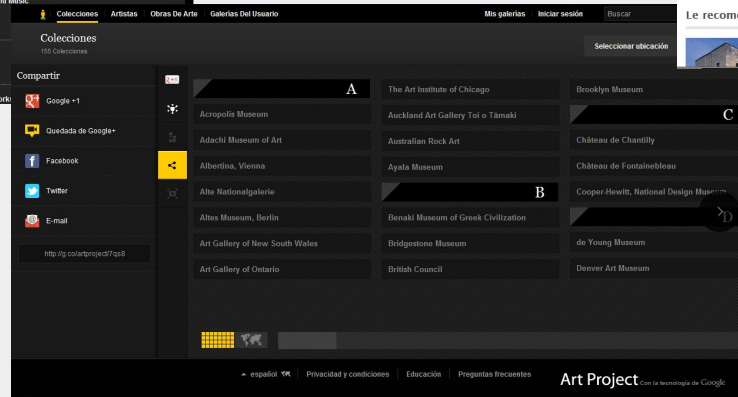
Colecciones Artistas Obras De Arte Galerías Del Usuario Mis galerías Iniciar sesión Buscar

Le recom

Colecciones
155 Colecciones

Seleccionar ubicación

Compartir

Google +1

Quedada de Google+

Facebook

Twitter

E-mail

http://g.co/artproject/7qs8

| A | The Art Institute of Chicago | Brooklyn Museum |
|---|---|---|
| Acropolis Museum | Auckland Art Gallery Toi o Tāmaki | C |
| Adachi Museum of Art | Australian Rock Art | Château de Chantilly |
| Albertina, Vienna | Ayala Museum | Château de Fontainebleau |
| Alte Nationalgalerie | B | Cooper-Hewitt, National Design Museum |
| Altes Museum, Berlin | Benaki Museum of Greek Civilization | D |
| Art Gallery of New South Wales | Bridgestone Museum | de Young Museum |
| Art Gallery of Ontario | British Council | Denver Art Museum |

español Privacidad y condiciones Educación Preguntas frecuentes

Art Project Con la tecnología de Google